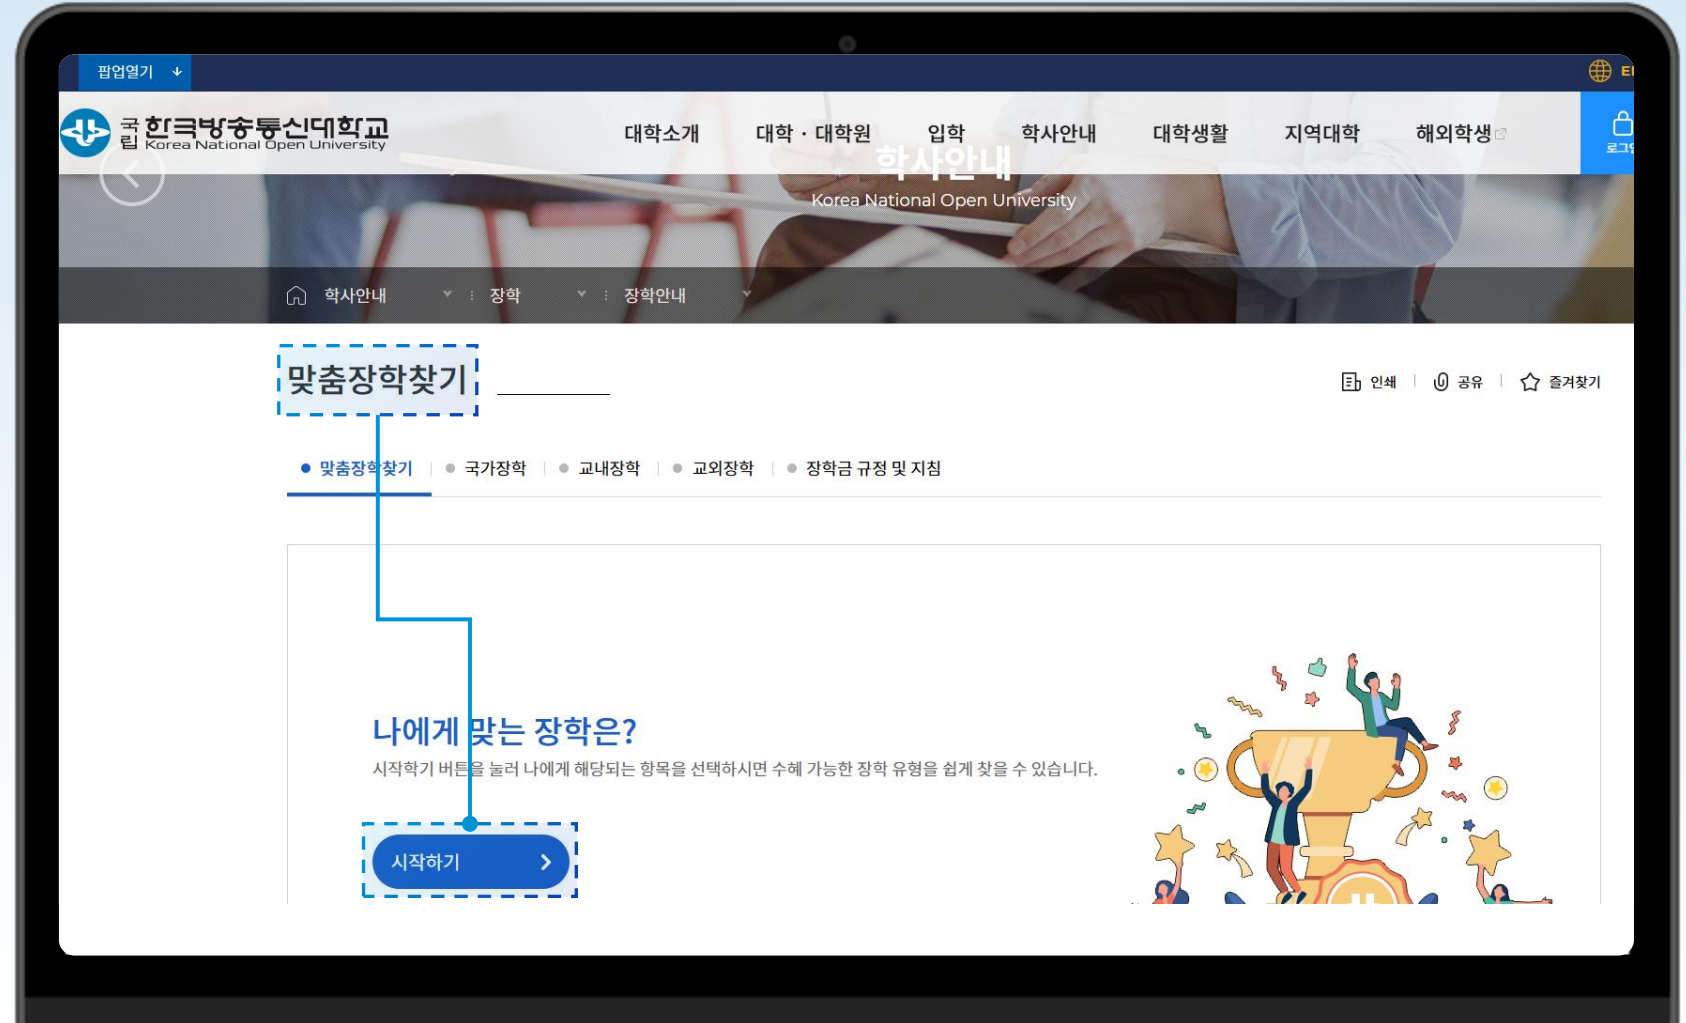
팝업열기

국립 한국방송통신대학교
Korea National Open University

대학소개 대학 · 대학원 입학 학사안내 대학생활 지역대학 해외학생

로그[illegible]

학사안내
Korea National Open University

학사안내 장학 장학안내

맞춤장학찾기

인쇄 공유 즐겨찾기

맞춤장학찾기 | 국가장학 | 교내장학 | 교외장학 | 장학금 규정 및 지침

나에게 맞는 장학은?
시작하기 버튼을 눌러 나에게 해당되는 항목을 선택하시면 수혜 가능한 장학 유형을 쉽게 찾을 수 있습니다.

시작하기